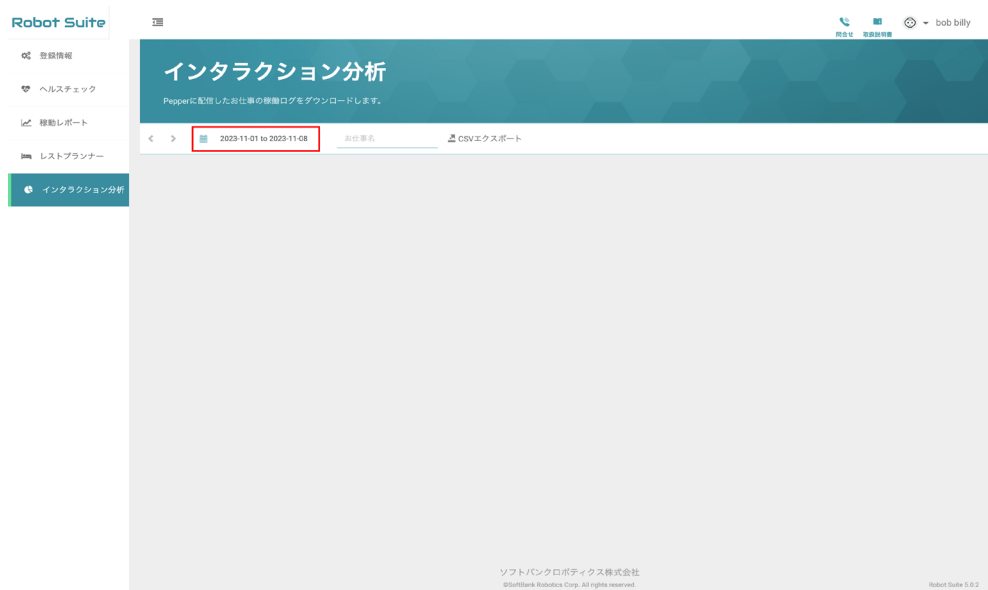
Robot Suite

問合せ 取扱説明書 bob billy

登録情報
ヘルスチェック
稼動レポート
レストプランナー
インタラクション分析

インタラクション分析

Pepperに配信したお仕事の稼働ログをダウンロードします。

2023-11-01 to 2023-11-08
お仕事名
CSVエクスポート

ソフトバンクロボティクス株式会社
©SoftBank Robotics Corp. All rights reserved.

Robot Suite 5.0.2